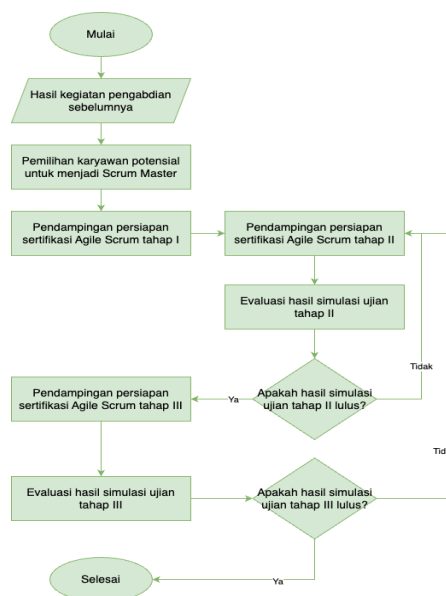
Mulai

Hasil kegiatan pengabdian sebelumnya

Pemilihan karyawan potensial untuk menjadi Scrum Master

Pendampingan persiapan sertifikasi Agile Scrum tahap I

Pendampingan persiapan sertifikasi Agile Scrum tahap II

Evaluasi hasil simulasi ujian tahap II

Tidak

Apakah hasil simulasi ujian tahap II lulus?

Ya

Pendampingan persiapan sertifikasi Agile Scrum tahap III

Tid

Evaluasi hasil simulasi ujian tahap III

Apakah hasil simulasi ujian tahap III lulus?

Ya

Selesai